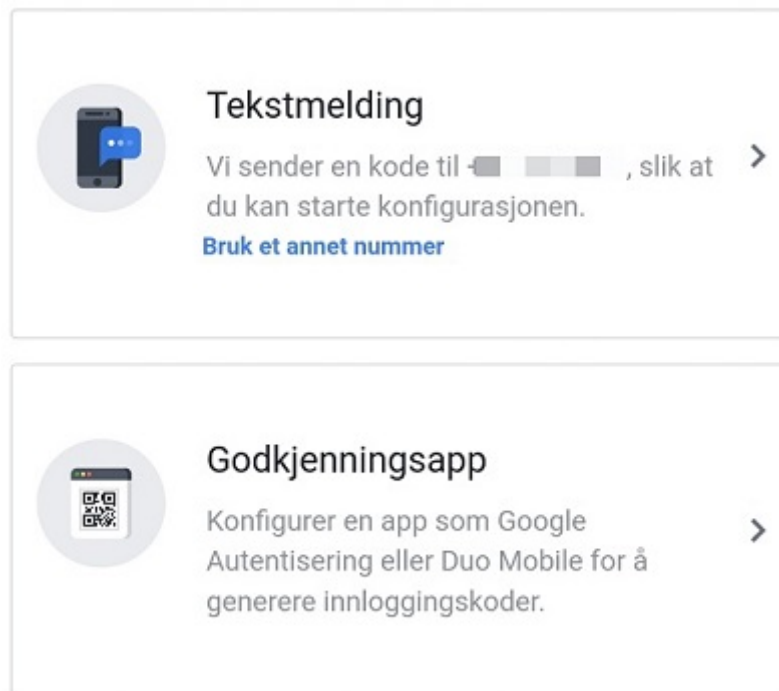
Tekstmelding

Vi sender en kode til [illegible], slik at du kan starte konfigurasjonen.

Bruk et annet nummer

>

Godkjenningsapp

Konfigurer en app som Google Autentisering eller Duo Mobile for å generere innloggingskoder.

>